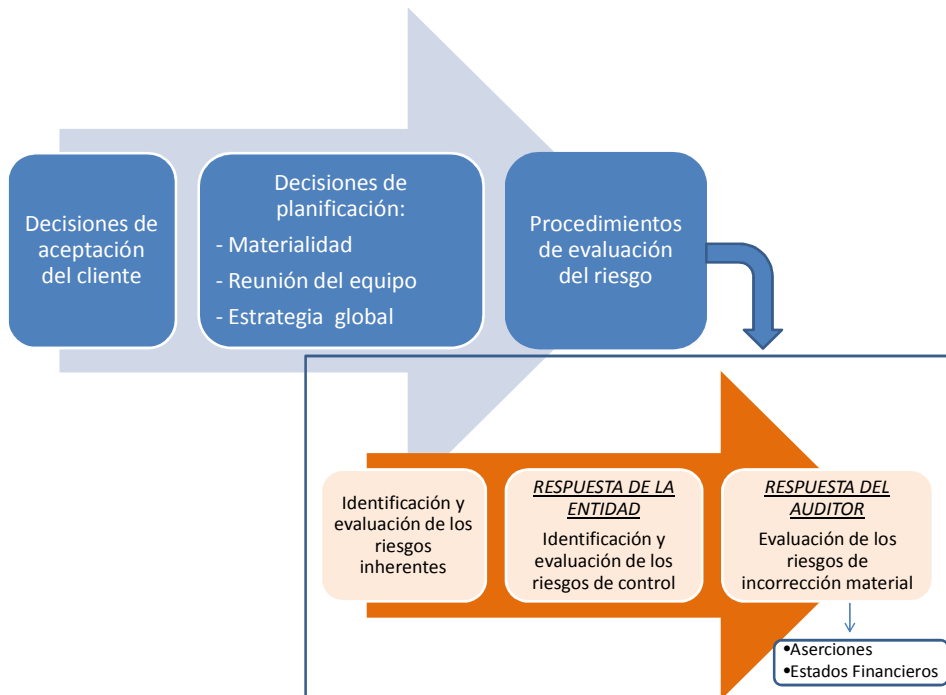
Decisiones de aceptación del cliente

Decisiones de planificación:
- Materialidad
- Reunión del equipo
- Estrategia global

Procedimientos de evaluación del riesgo

Identificación y evaluación de los riesgos inherentes

RESPUESTA DE LA ENTIDAD
Identificación y evaluación de los riesgos de control

RESPUESTA DEL AUDITOR
Evaluación de los riesgos de incorrección material

•Aserciones
•Estados Financieros